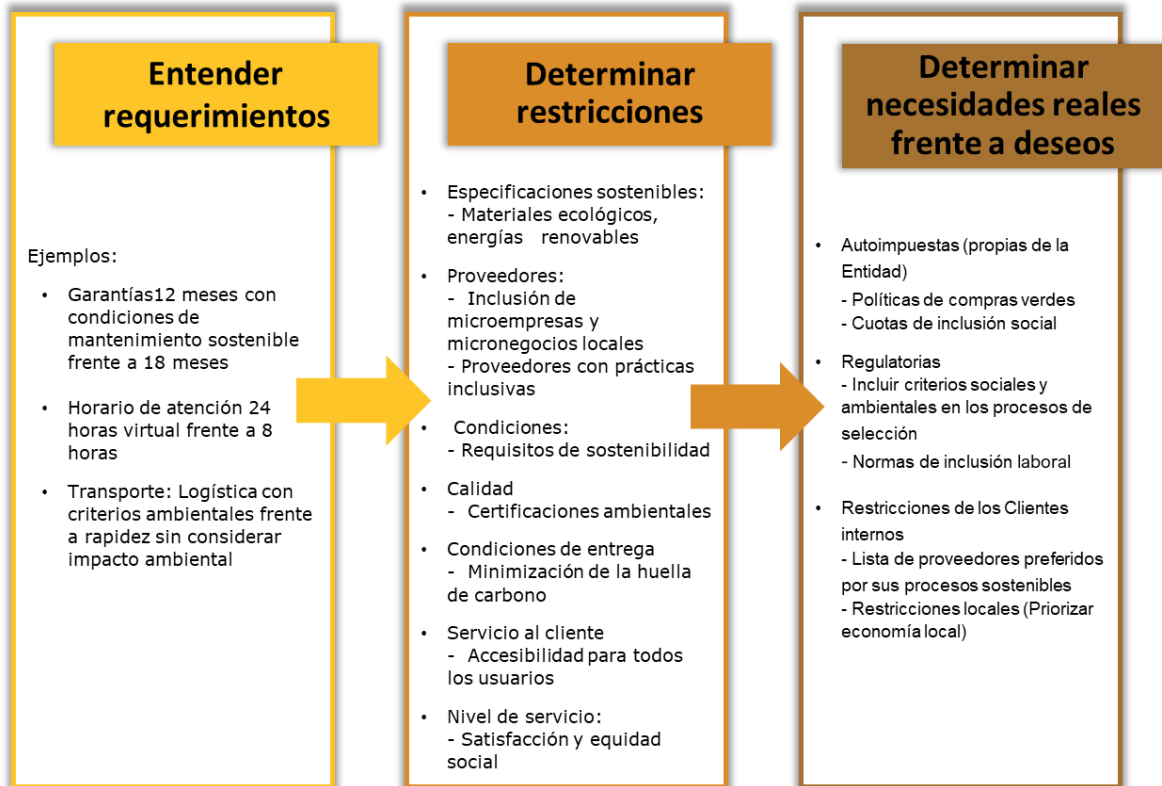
Entender requerimientos

Ejemplos:

- Garantías12 meses con condiciones de mantenimiento sostenible frente a 18 meses
- Horario de atención 24 horas virtual frente a 8 horas
- Transporte: Logística con criterios ambientales frente a rapidez sin considerar impacto ambiental

Determinar restricciones

- Especificaciones sostenibles: - Materiales ecológicos, energías renovables
- Proveedores: - Inclusión de microempresas y micronegocios locales - Proveedores con prácticas inclusivas
- Condiciones: - Requisitos de sostenibilidad
- Calidad - Certificaciones ambientales
- Condiciones de entrega - Minimización de la huella de carbono
- Servicio al cliente - Accesibilidad para todos los usuarios
- Nivel de servicio: - Satisfacción y equidad social

Determinar necesidades reales frente a deseos

- Autoimpuestas (propias de la Entidad)
 - Políticas de compras verdes
 - Cuotas de inclusión social
- Regulatorias
 - Incluir criterios sociales y ambientales en los procesos de selección
 - Normas de inclusión laboral
- Restricciones de los Clientes internos
 - Lista de proveedores preferidos por sus procesos sostenibles
 - Restricciones locales (Priorizar economía local)